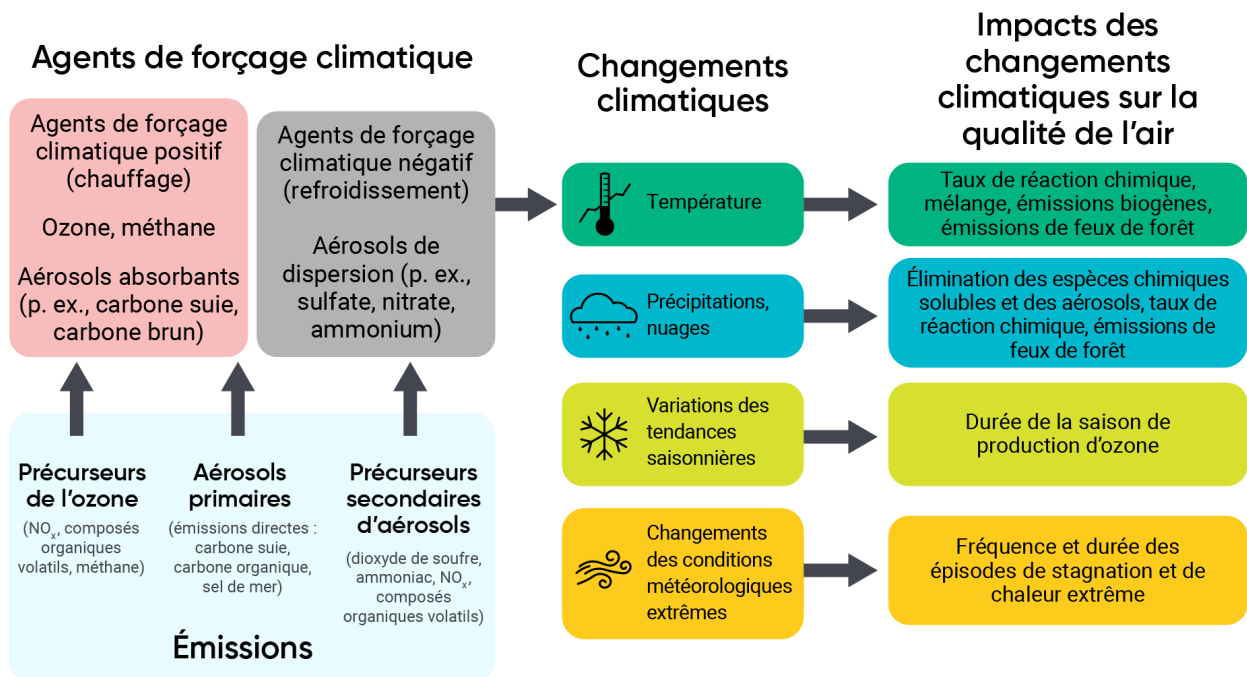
Agents de forçage climatique

Agents de forçage climatique positif (chauffage)

Ozone, méthane

Aérosols absorbants (p. ex., carbone suie, carbone brun)

Agents de forçage climatique négatif (refroidissement)

Aérosols de dispersion (p. ex., sulfate, nitrate, ammonium)

Précurseurs de l'ozone

($NO_x$, composés organiques volatils, méthane)

Aérosols primaires

(émissions directes : carbone suie, carbone organique, sel de mer)

Précurseurs secondaires d'aérosols

(dioxyde de soufre, ammoniac, $NO_x$, composés organiques volatils)

Émissions

Changements climatiques

Température

Précipitations, nuages

Variations des tendances saisonnières

Changements des conditions météorologiques extrêmes

Impacts des changements climatiques sur la qualité de l'air

Taux de réaction chimique, mélange, émissions biogènes, émissions de feux de forêt

Élimination des espèces chimiques solubles et des aérosols, taux de réaction chimique, émissions de feux de forêt

Durée de la saison de production d'ozone

Fréquence et durée des épisodes de stagnation et de chaleur extrême